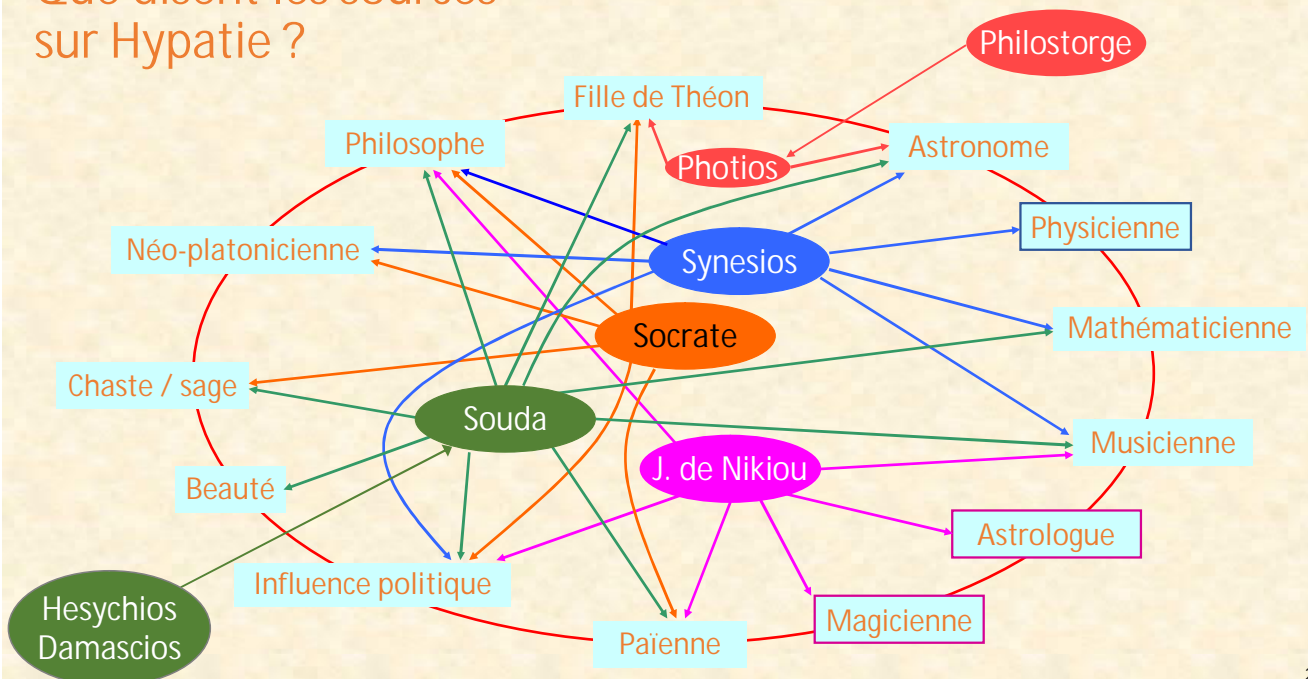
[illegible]
sur Hypatie ?

Philostorge

Fille de Théon

Philosophe

Photios

Astronome

Physicienne

Néo-platonicienne

Synesios

Mathématicienne

Socrate

Chaste / sage

Souda

Musicienne

J. de Nikiou

Beauté

Astrologue

Influence politique

Hesychios Damascios

Magicienne

Païenne